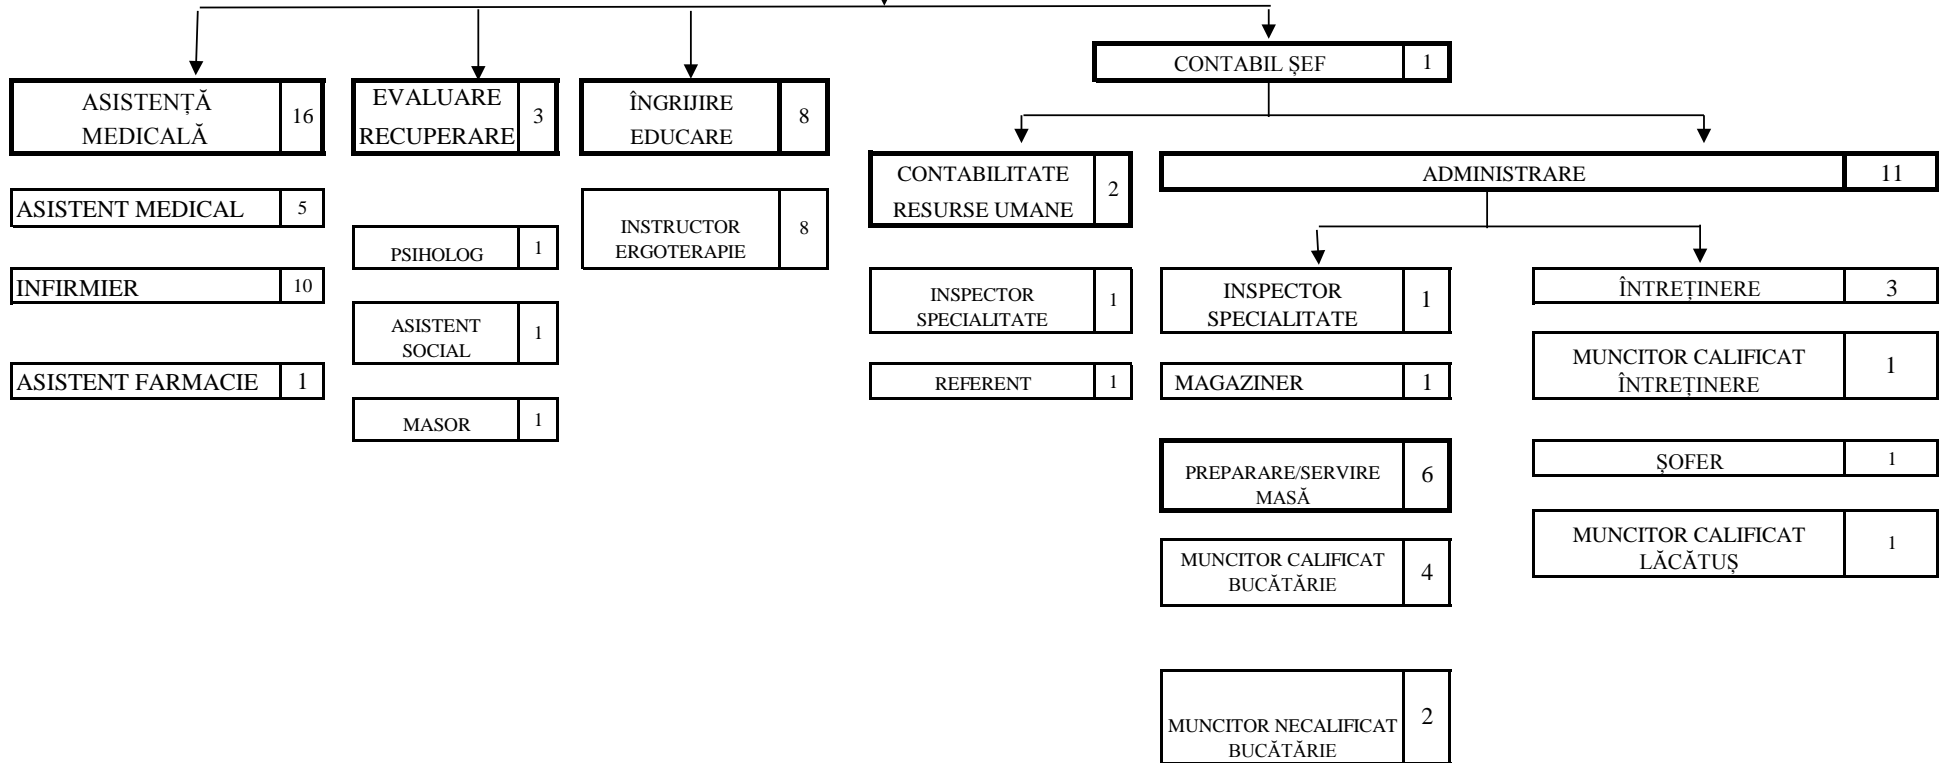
ASISTENȚĂ MEDICALĂ 16

ASISTENT MEDICAL 5

INFIRMIER 10

ASISTENT FARMACIE 1

EVALUARE RECUPERARE 3

PSIHOLOG 1

ASISTENT SOCIAL 1

MASOR 1

ÎNGRIJIRE EDUCARE 8

INSTRUCTOR ERGOTERAPIE 8

CONTABIL ȘEF 1

CONTABILITATE RESURSE UMANE 2

INSPECTOR SPECIALITATE 1

REFERENT 1

ADMINISTRARE 11

INSPECTOR SPECIALITATE 1

MAGAZINER 1

PREPARARE/SERVIRE MASĂ 6

MUNCITOR CALIFICAT BUCĂTĂRIE 4

MUNCITOR NECALIFICAT BUCĂTĂRIE 2

ÎNTREȚINERE 3

MUNCITOR CALIFICAT ÎNTREȚINERE 1

ȘOFER 1

MUNCITOR CALIFICAT LĂCĂTUȘ 1